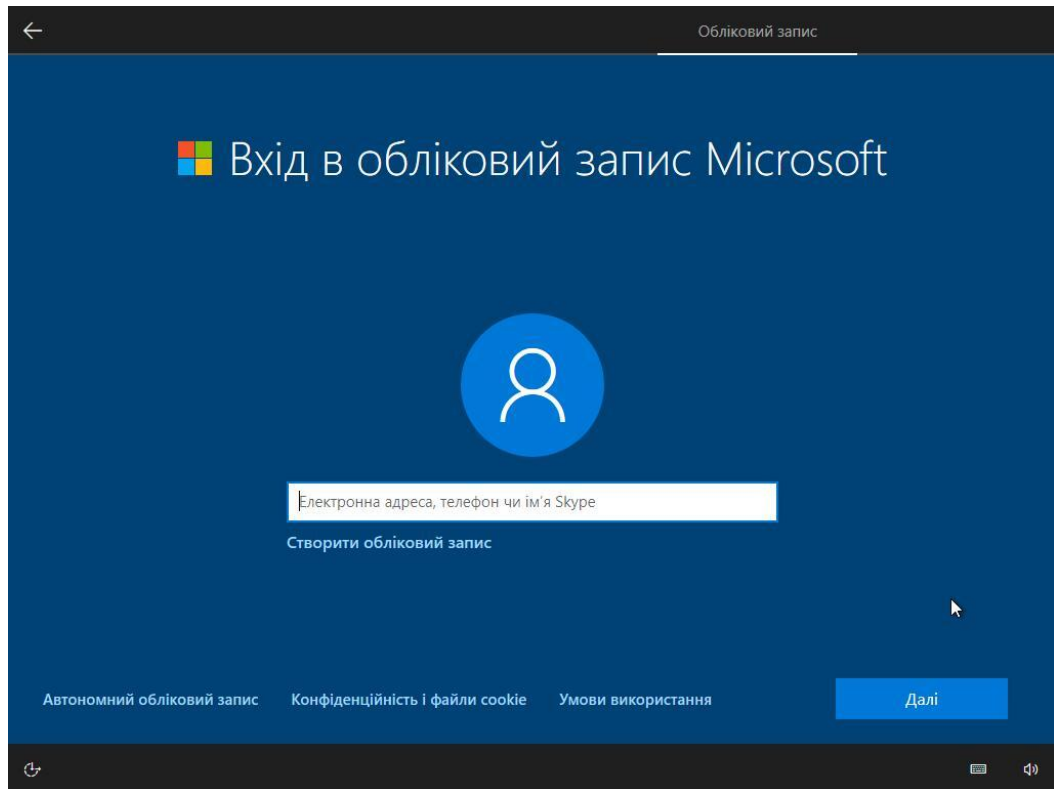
Обліковий запис

Вхід в обліковий запис Microsoft

Електронна адреса, телефон чи ім'я Skype

Створити обліковий запис

Автономний обліковий запис

Конфіденційність і файли cookie

Умови використання

Далі